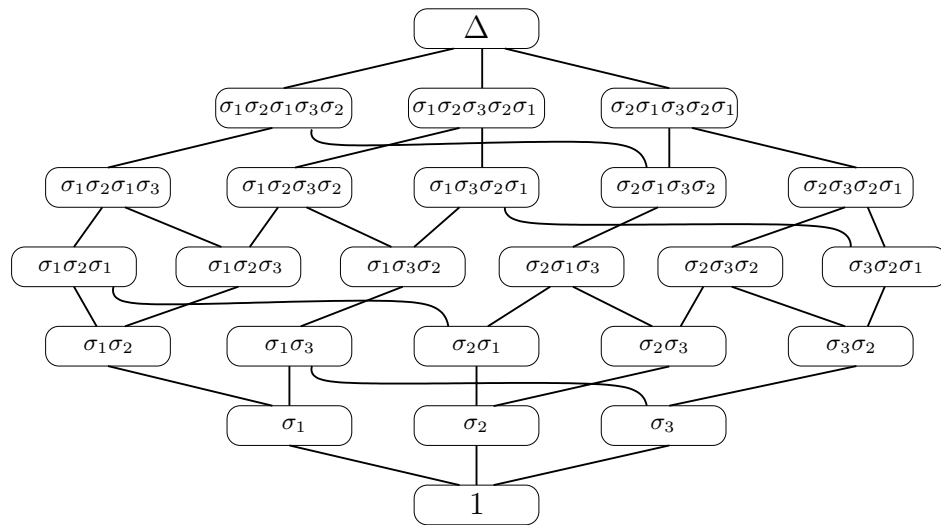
$\Delta$

$\sigma_1\sigma_2\sigma_1\sigma_3\sigma_2$ $\sigma_1\sigma_2\sigma_3\sigma_2\sigma_1$ $\sigma_2\sigma_1\sigma_3\sigma_2\sigma_1$

$\sigma_1\sigma_2\sigma_1\sigma_3$ $\sigma_1\sigma_2\sigma_3\sigma_2$ $\sigma_1\sigma_3\sigma_2\sigma_1$ $\sigma_2\sigma_1\sigma_3\sigma_2$ $\sigma_2\sigma_3\sigma_2\sigma_1$

$\sigma_1\sigma_2\sigma_1$ $\sigma_1\sigma_2\sigma_3$ $\sigma_1\sigma_3\sigma_2$ $\sigma_2\sigma_1\sigma_3$ $\sigma_2\sigma_3\sigma_2$ $\sigma_3\sigma_2\sigma_1$

$\sigma_1\sigma_2$ $\sigma_1\sigma_3$ $\sigma_2\sigma_1$ $\sigma_2\sigma_3$ $\sigma_3\sigma_2$

$\sigma_1$ $\sigma_2$ $\sigma_3$

1